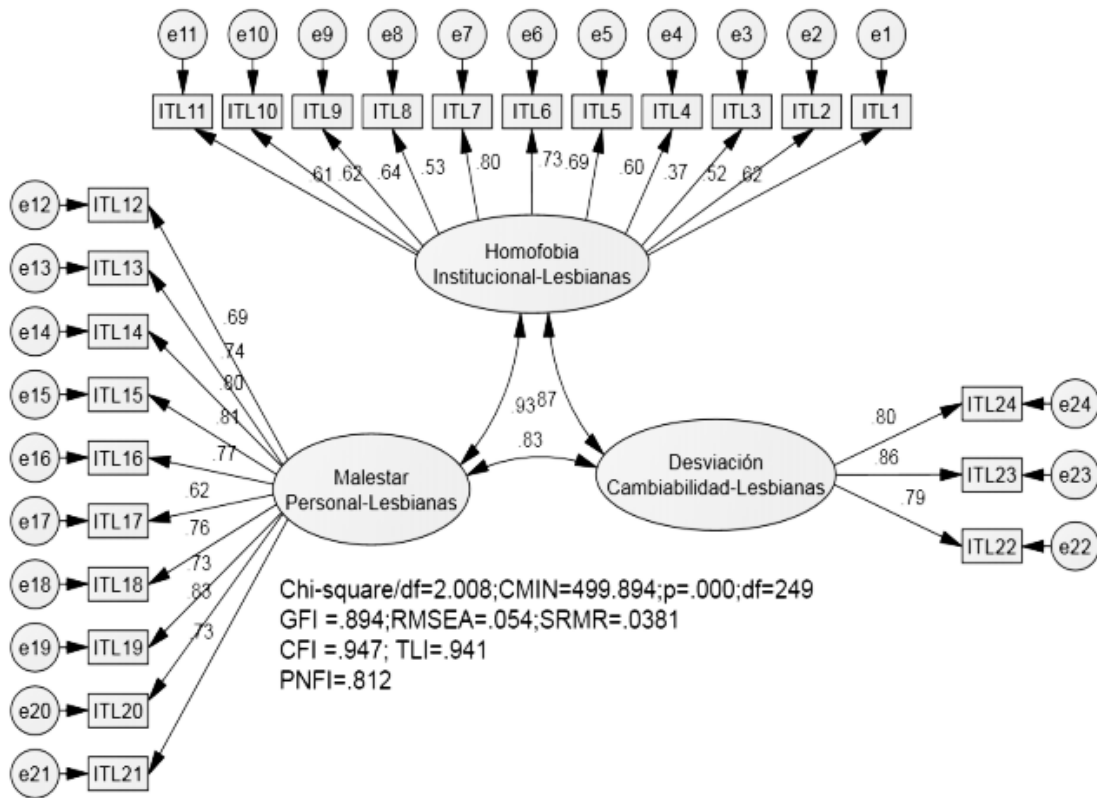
e11 e10 e9 e8 e7 e6 e5 e4 e3 e2 e1

ITL11 ITL10 ITL9 ITL8 ITL7 ITL6 ITL5 ITL4 ITL3 ITL2 ITL1

.61 .62 .64 .53 .80 .73 .69 .60 .37 .52 .62

Homofobia Institucional-Lesbianas

e12 ITL12
e13 ITL13
e14 ITL14
e15 ITL15
e16 ITL16
e17 ITL17
e18 ITL18
e19 ITL19
e20 ITL20
e21 ITL21

.69
.74
.80
.81
.77
.62
.76
.73
.83
.73

.93 .87
.83

Malestar Personal-Lesbianas

Desviación Cambiabilidad-Lesbianas

.80 ITL24 e24
.86 ITL23 e23
.79 ITL22 e22

Chi-square/df=2.008;CMIN=499.894;p=.000;df=249
GFI =.894;RMSEA=.054;SRMR=.0381
CFI =.947; TLI=.941
PNFI=.812